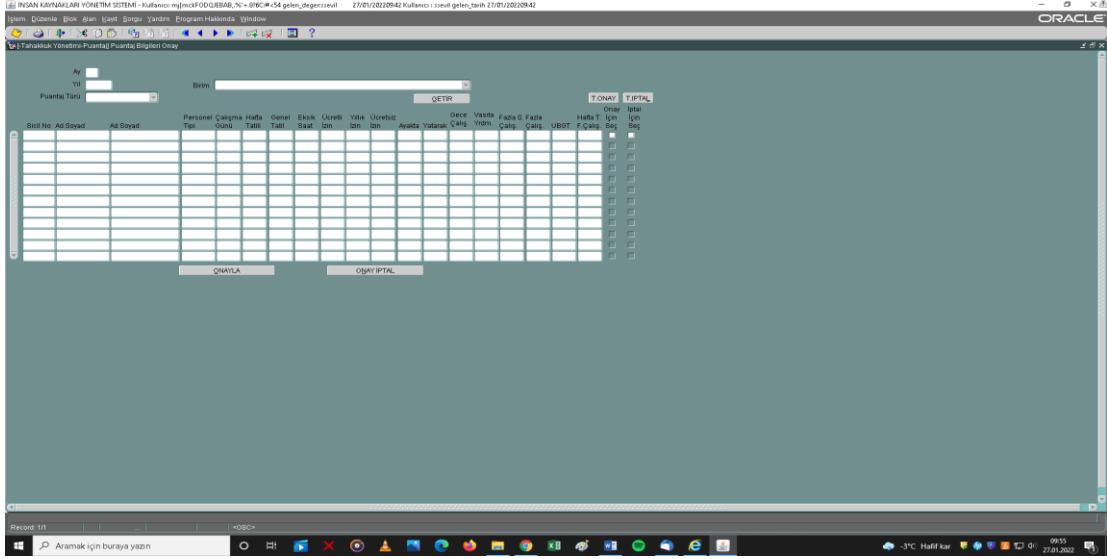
İNSAN KAYNAKLARI YÖNETİM SİSTEMİ - Kullanıcı: m|[mckFODQJEBAB,%'+.0?6C|#<54 gelen_deger:ssevil    27/01/202209:42 Kullanıcı : ssevil gelen_tarih 27/01/202209:42

İşlem Düzenle Blok Alan Kayıt Sorgu Yardım Program Hakkında Window

ORACLE

[-Tahakkuk Yönetimi-Puantaj] Puantaj Bilgileri Onay

Ay
Yıl
Puantaj Türü
Birim

GETİR

T.ONAY T.İPTAL

| Sicil No | Ad Soyad | Ad Soyad | Personel Tipi | Çalışma Günü | Hafta Tatili | Genel Tatil | Eksik Saat | Ücretli İzin | Yıllık İzin | Ücretsiz İzin | Ayakta | Yatarak | Gece Çalış. | Vasıta Yrdm. | Fazla G. Çalış. | Fazla Çalış. | UBGT | Hafta T. F.Çalış. | Onay İçin Seç | İptal İçin Seç |
|---|---|---|---|---|---|---|---|---|---|---|---|---|---|---|---|---|---|---|---|---|

ONAYLA    ONAY İPTAL

Record: 1/1    <OSC>

Aramak için buraya yazın

-3°C Hafif kar    09:55 27.01.2022